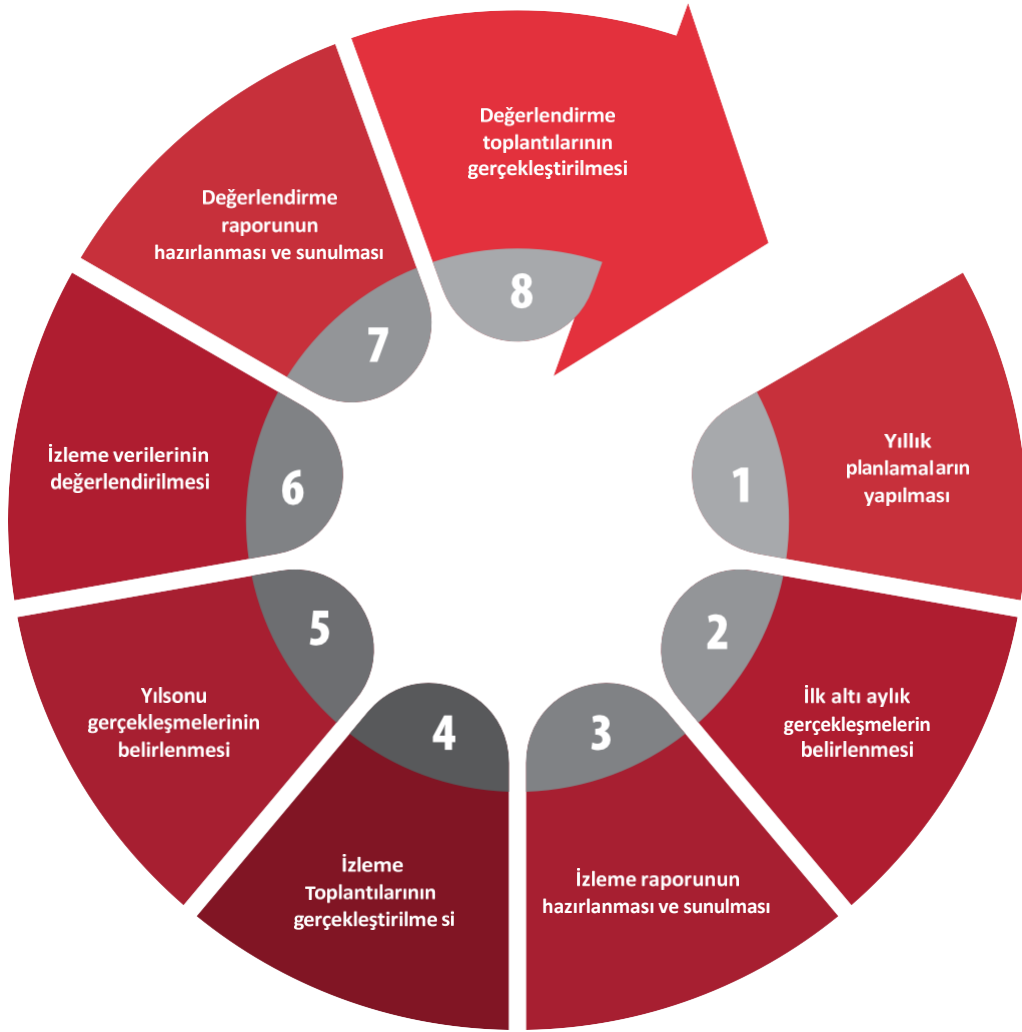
Değerlendirme toplantılarının gerçekleştirilmesi

8

Değerlendirme raporunun hazırlanması ve sunulması

7

Yıllık planlamaların yapılması

1

İzleme verilerinin değerlendirilmesi

6

2

İlk altı aylık gerçekleşmelerin belirlenmesi

5

Yılsonu gerçekleşmelerinin belirlenmesi

4

3

İzleme Toplantılarının gerçekleştirilme si

İzleme raporunun hazırlanması ve sunulması